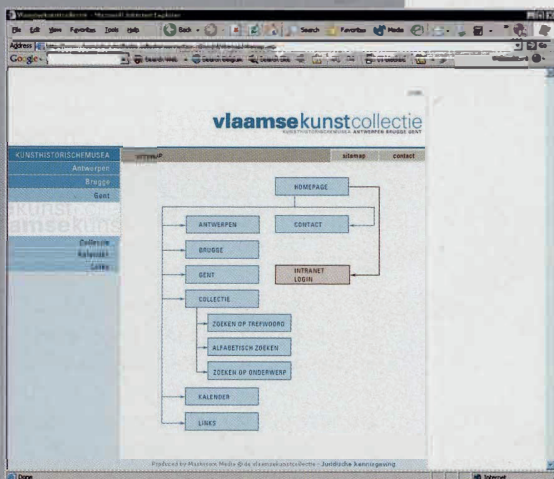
Vlaamsekunstcollectie - Microsoft Internet Explorer

File Edit View Favorites Tools Help

Back Search Favorites Media

Address

Google

vlaamsekunstcollectie

KUNSTHISTORISCHEMUSEA ANTWERPEN BRUGGE GENT

KUNSTHISTORISCHEMUSEA

Antwerpen

Brugge

Gent

Collectie

Kalender

Links

sitemap

sitemap

contact

HOMEPAGE

ANTWERPEN

CONTACT

BRUGGE

GENT

INTRANET LOGIN

COLLECTIE

ZOEKEN OP TREFWOORD

ALFABETISCH ZOEKEN

ZOEKEN OP ONDERWERP

KALENDER

LINKS

Produced by Mashroom Media @ de vlaamsekunstcollectie - Juridische kennisgeving

Done

Internet